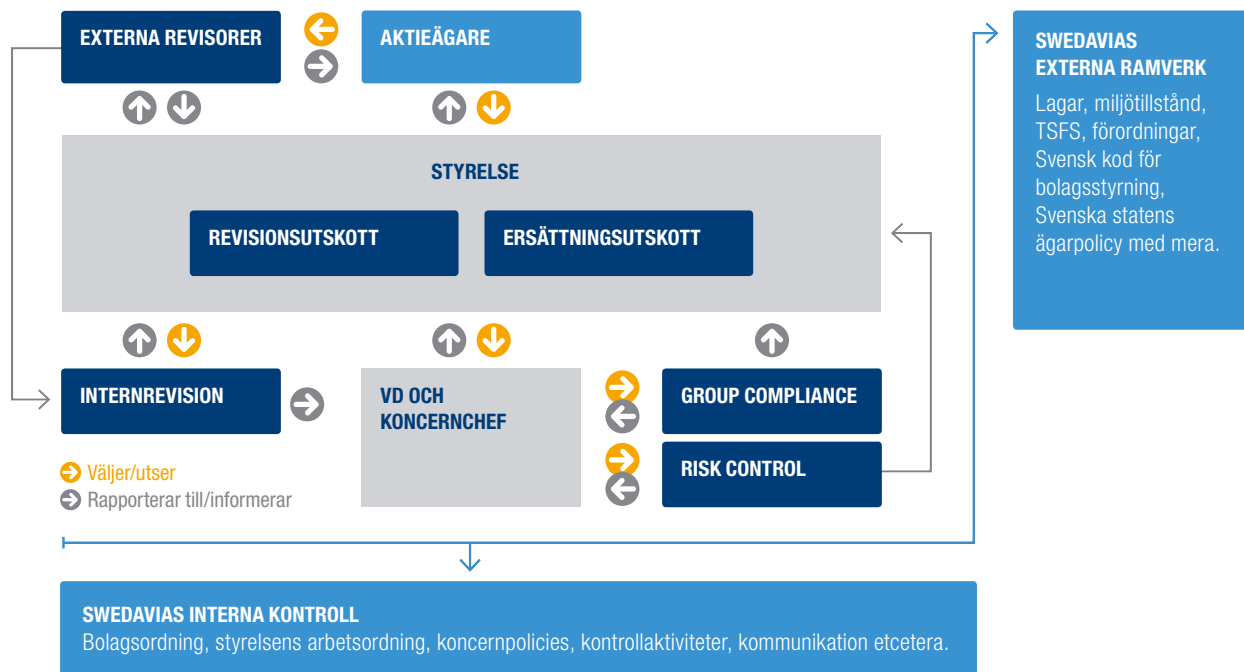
EXTERNA REVISORER

AKTIEÄGARE

SWEDAVIAS EXTERNA RAMVERK

Lagar, miljötillstånd, TSFS, förordningar, Svensk kod för bolagsstyrning, Svenska statens ägarpolicy med mera.

STYRELSE

REVISIONSUTSKOTT

ERSÄTTNINGSUTSKOTT

INTERNREVISION

VD OCH KONCERNCHEF

GROUP COMPLIANCE

RISK CONTROL

Väljer/utser

Rapporterar till/informerar

SWEDAVIAS INTERNA KONTROLL

Bolagsordning, styrelsens arbetsordning, koncernpolicies, kontrollaktiviteter, kommunikation etcetera.